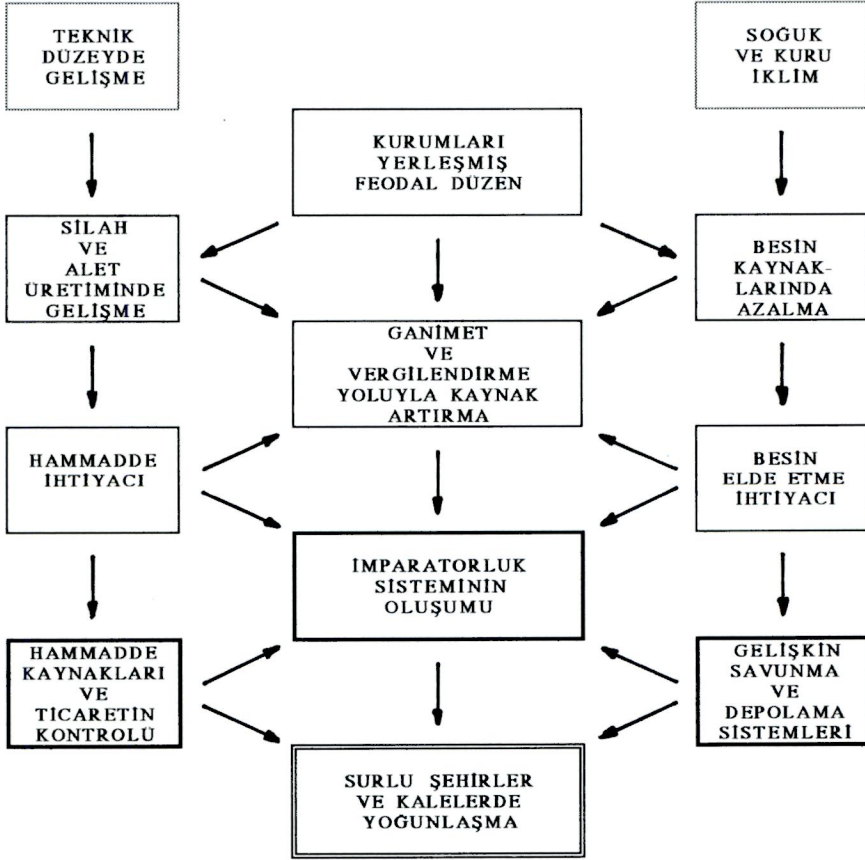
TEKNİK DÜZEYDE GELİŞME

SOĞUK VE KURU İKLİM

KURUMLARI YERLEŞMİŞ FEODAL DÜZEN

SİLAH VE ALET ÜRETİMİNDE GELİŞME

BESİN KAYNAKLARINDA AZALMA

GANİMET VE VERGİLENDİRME YOLUYLA KAYNAK ARTIRMA

HAMMADDE İHTİYACI

BESİN ELDE ETME İHTİYACI

İMPARATORLUK SİSTEMİNİN OLUŞUMU

HAMMADDE KAYNAKLARI VE TİCARETİN KONTROLÜ

GELİŞKİN SAVUNMA VE DEPOLAMA SİSTEMLERİ

SURLU ŞEHİRLER VE KALELERDE YOĞUNLAŞMA